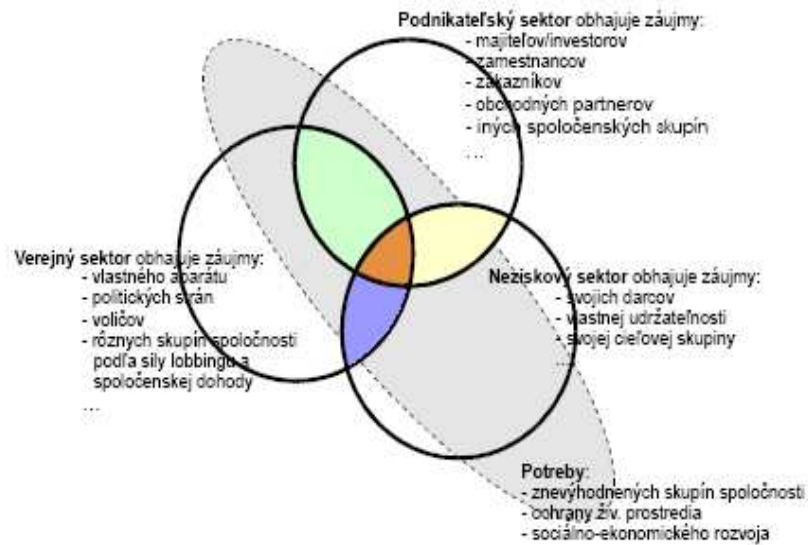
**Podnikateľský sektor** obhajuje záujmy:
- majiteľov/investorov
- zamestnancov
- zákazníkov
- obchodných partnerov
- iných spoločenských skupín
...

**Verejný sektor** obhajuje záujmy:
- vlastného aparátu
- politických strán
- voličov
- rôznych skupín spoločnosti podľa sily lobbingu a spoločenskej dohody
...

**Neziskový sektor** obhajuje záujmy:
- svojich darcov
- vlastnej udržateľnosti
- svojej cieľovej skupiny
...

**Potreby:**
- znevýhodnených skupín spoločnosti
- ochrany živ. prostredia
- sociálno-ekonomického rozvoja